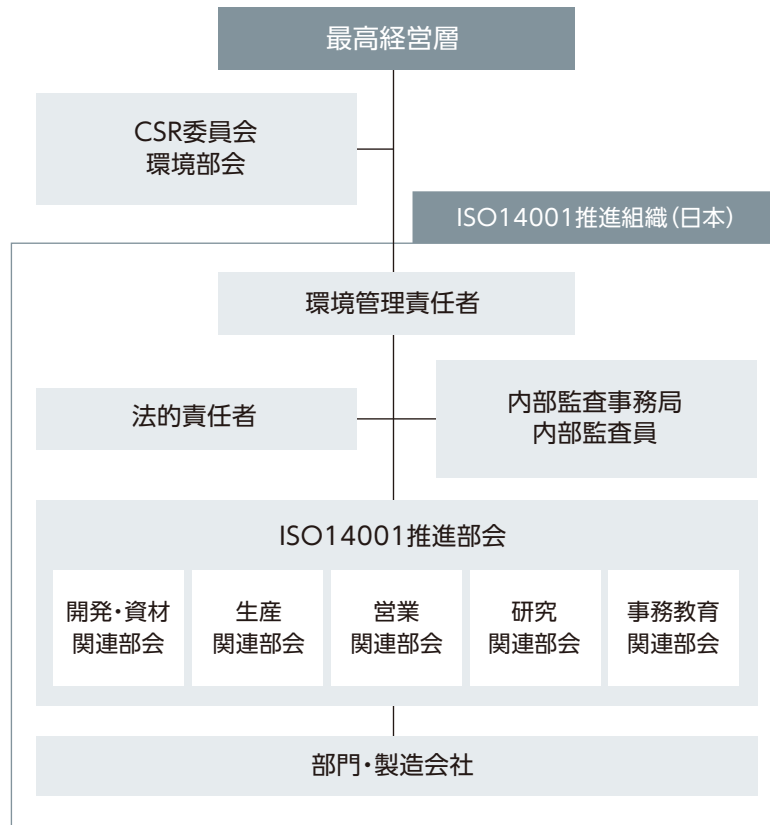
最高経営層

CSR委員会
環境部会

ISO14001推進組織(日本)

環境管理責任者

法的責任者

内部監査事務局
内部監査員

ISO14001推進部会

開発・資材
関連部会

生産
関連部会

営業
関連部会

研究
関連部会

事務教育
関連部会

部門・製造会社